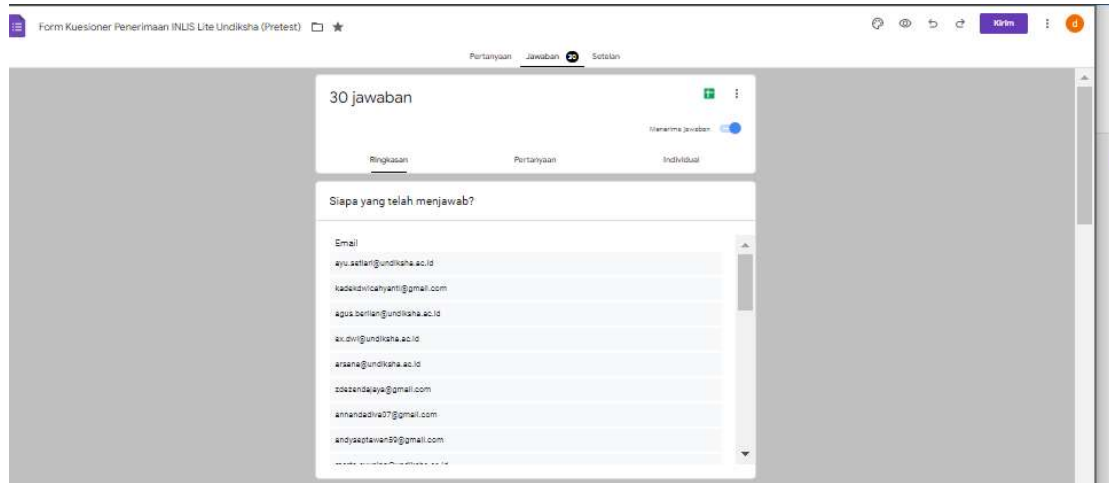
Form Kuesioner Penerimaan INLIS Lite Undiksha (Pretest)

Kirim

d

Pertanyaan Jawaban 30 Setelan

30 jawaban

Menerima jawaban

Ringkasan Pertanyaan Individual

Siapa yang telah menjawab?

Email

ayu.setiari@undiksha.ac.id

kadekdwicahyanti@gmail.com

agus.berlian@undiksha.ac.id

ax.dwi@undiksha.ac.id

arsana@undiksha.ac.id

zdezendajaya@gmail.com

annandadiva07@gmail.com

andyseptawan59@gmail.com

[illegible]